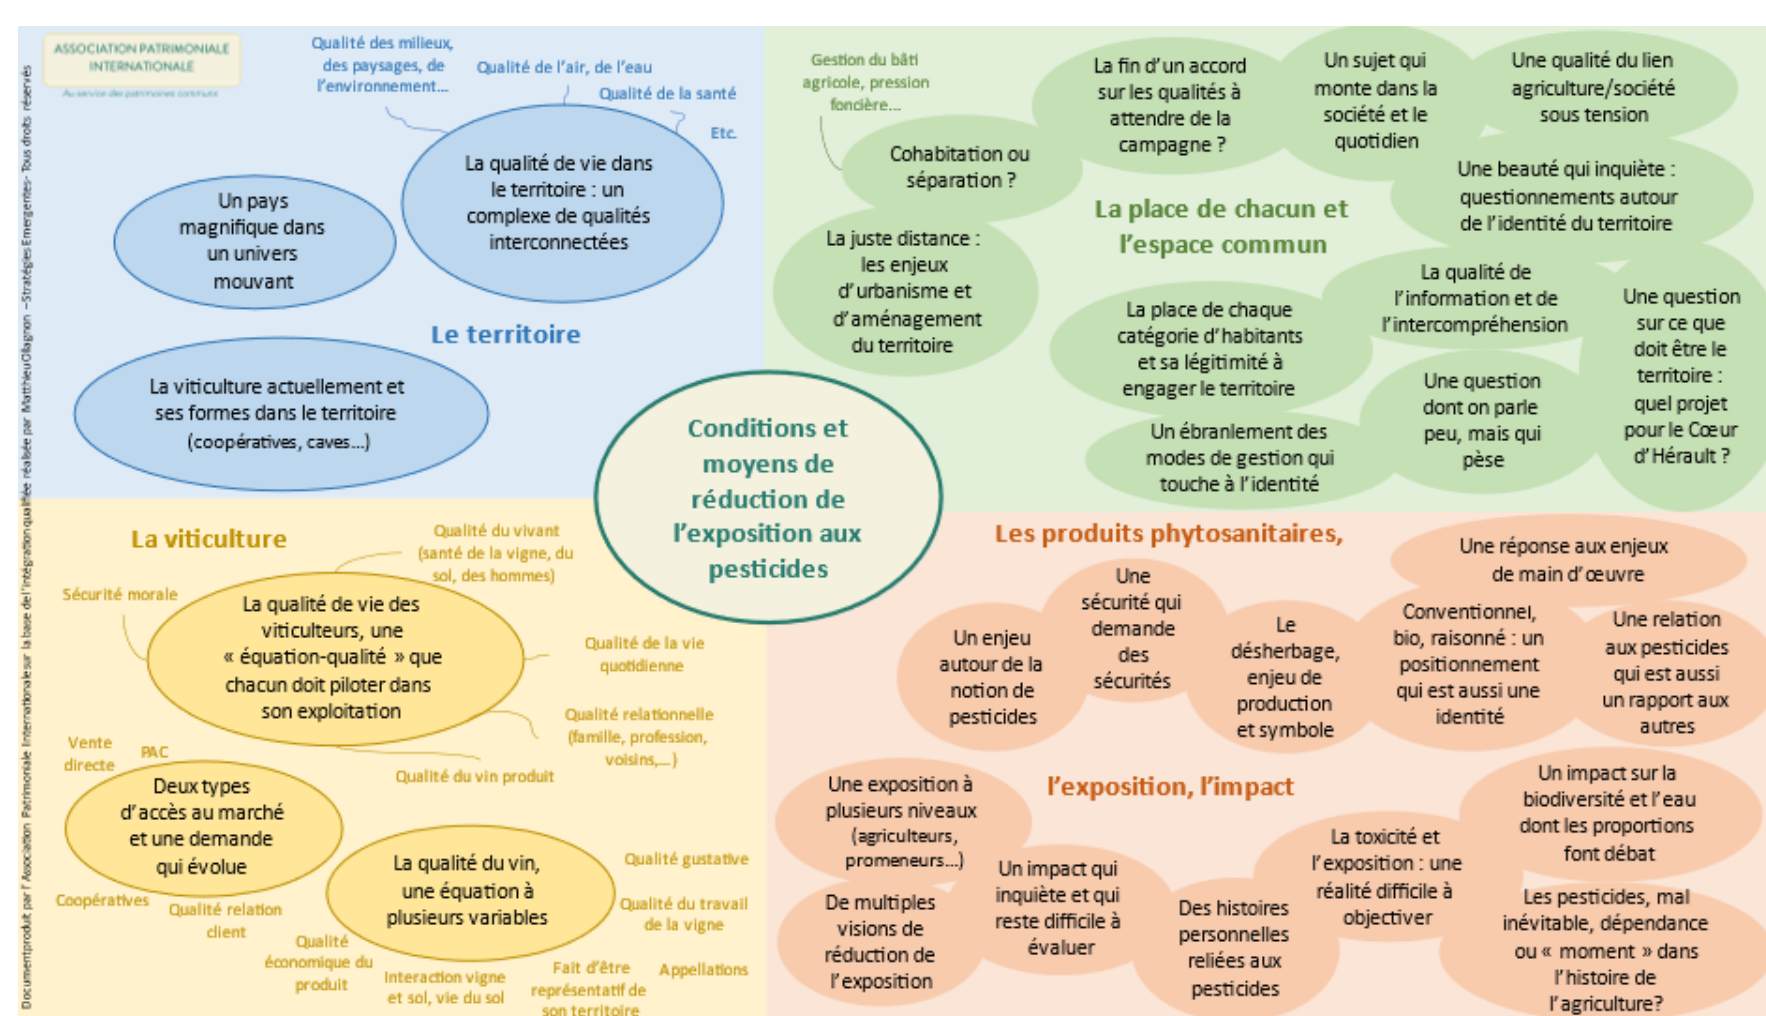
ASSOCIATION PATRIMONIALE INTERNATIONALE
Au service des patrimoines communs

Document produit par l'Association Patrimoniale Internationale sur la base de l'intégration qualitée réalisée par Matthieu Ollagnon – Stratégies Emergentes– Tous droits réservés

Qualité des milieux, des paysages, de l'environnement...
Qualité de l'air, de l'eau
Qualité de la santé
Etc.

La qualité de vie dans le territoire : un complexe de qualités interconnectées

Un pays magnifique dans un univers mouvant

Le territoire

La viticulture actuellement et ses formes dans le territoire (coopératives, caves...)

Gestion du bâti agricole, pression foncière...

Cohabitation ou séparation ?

La fin d'un accord sur les qualités à attendre de la campagne ?

Un sujet qui monte dans la société et le quotidien

Une qualité du lien agriculture/société sous tension

Une beauté qui inquiète : questionnements autour de l'identité du territoire

La place de chacun et l'espace commun

La juste distance : les enjeux d'urbanisme et d'aménagement du territoire

La place de chaque catégorie d'habitants et sa légitimité à engager le territoire

La qualité de l'information et de l'intercompréhension

Une question sur ce que doit être le territoire : quel projet pour le Cœur d'Hérault ?

Une question dont on parle peu, mais qui pèse

Un ébranlement des modes de gestion qui touche à l'identité

Conditions et moyens de réduction de l'exposition aux pesticides

La viticulture

Qualité du vivant (santé de la vigne, du sol, des hommes)

Sécurité morale

La qualité de vie des viticulteurs, une « équation-qualité » que chacun doit piloter dans son exploitation

Qualité de la vie quotidienne

Qualité relationnelle (famille, profession, voisins,...)

Vente directe
PAC

Qualité du vin produit

Deux types d'accès au marché et une demande qui évolue

La qualité du vin, une équation à plusieurs variables

Qualité gustative

Qualité du travail de la vigne

Coopératives
Qualité relation client
Qualité économique du produit
Interaction vigne et sol, vie du sol
Fait d'être représentatif de son territoire
Appellations

Les produits phytosanitaires,

Une réponse aux enjeux de main d'œuvre

Un enjeu autour de la notion de pesticides

Une sécurité qui demande des sécurités

Le désherbage, enjeu de production et symbole

Conventionnel, bio, raisonné : un positionnement qui est aussi une identité

Une relation aux pesticides qui est aussi un rapport aux autres

l'exposition, l'impact

Une exposition à plusieurs niveaux (agriculteurs, promeneurs...)

Un impact sur la biodiversité et l'eau dont les proportions font débat

La toxicité et l'exposition : une réalité difficile à objectiver

De multiples visions de réduction de l'exposition

Un impact qui inquiète et qui reste difficile à évaluer

Des histoires personnelles reliées aux pesticides

Les pesticides, mal inévitable, dépendance ou « moment » dans l'histoire de l'agriculture?